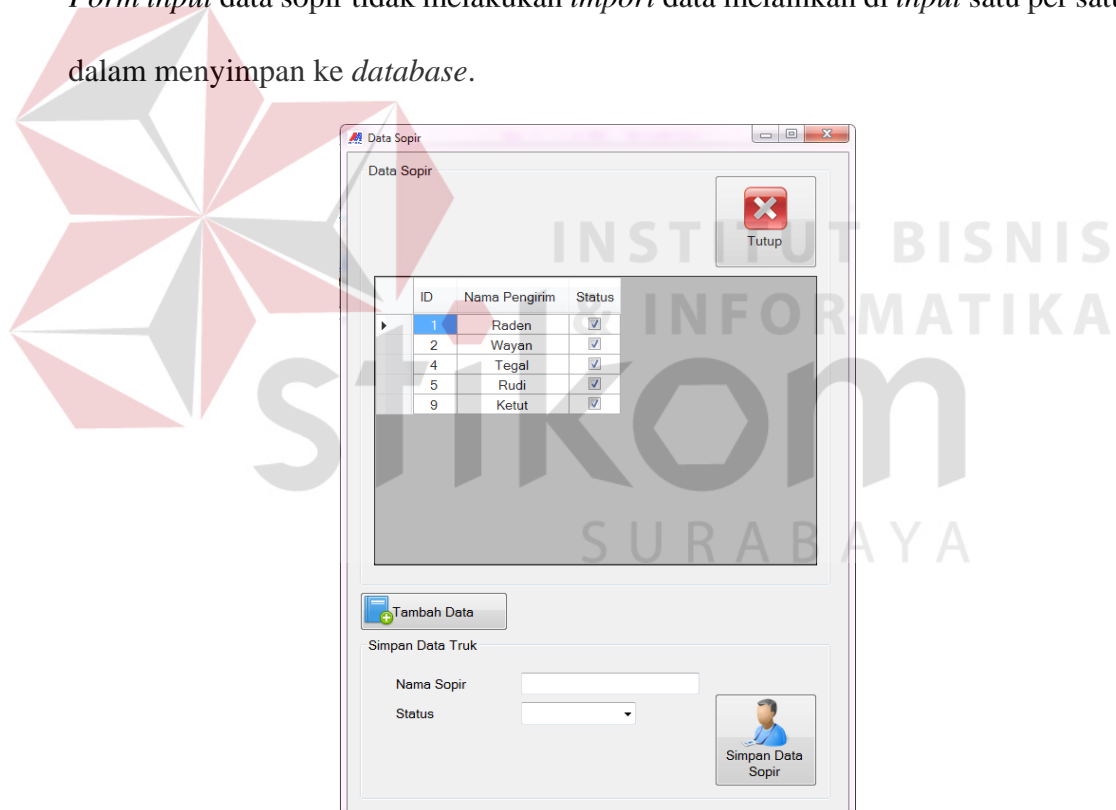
*Form input* data sopir tidak melakukan *import* data melainkan di *input* satu per satu

dalam menyimpan ke *database*.

Data Sopir

Data Sopir

Tutup

| ID | Nama Pengirim | Status |
|---|---|---|
| 1 | Raden | ☑ |
| 2 | Wayan | ☑ |
| 4 | Tegal | ☑ |
| 5 | Rudi | ☑ |
| 9 | Ketut | ☑ |

Tambah Data

Simpan Data Truk

Nama Sopir

Status

Simpan Data Sopir

INSTITUT BISNIS & INFORMATIKA stikom SURABAYA